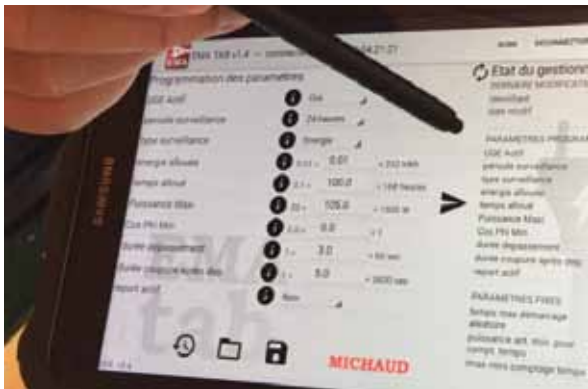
SAMSUNG

EMS TAB v1.4 — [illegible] 4.21.21

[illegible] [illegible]

Programmation des paramètres

USE Actif	Oui

période surveillance	24 heures

type surveillance	Energie

énergie allouée	0.01 ~	0.01	= 312 kWh

temps alloué	2.1 ~	100.0	= 148 heures

Puissance Max	20 ~	105.0	= 1500 W

Cos Phi Min	0.0 ~	0.0	= 1

durée dépassement	1 ~	3.0	= 60 sec

durée coupure après dép.	1 ~	5.0	= 3600 sec

report actif	Non

Etat du gestionn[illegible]

DERNIERE MODIFICA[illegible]

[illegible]

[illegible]

PARAMETRES PROGRA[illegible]

USE Actif

période surveillance

type surveillance

énergie allouée

temps alloué

Puissance Max

Cos Phi Min

durée dépassement

durée coupure après dép.

report actif

PARAMETRES FIXES

Temps max démarrage aléatoire

puissance act. max pour compt. temps

max nbre comptage temps

EMS tab

MICHAUD